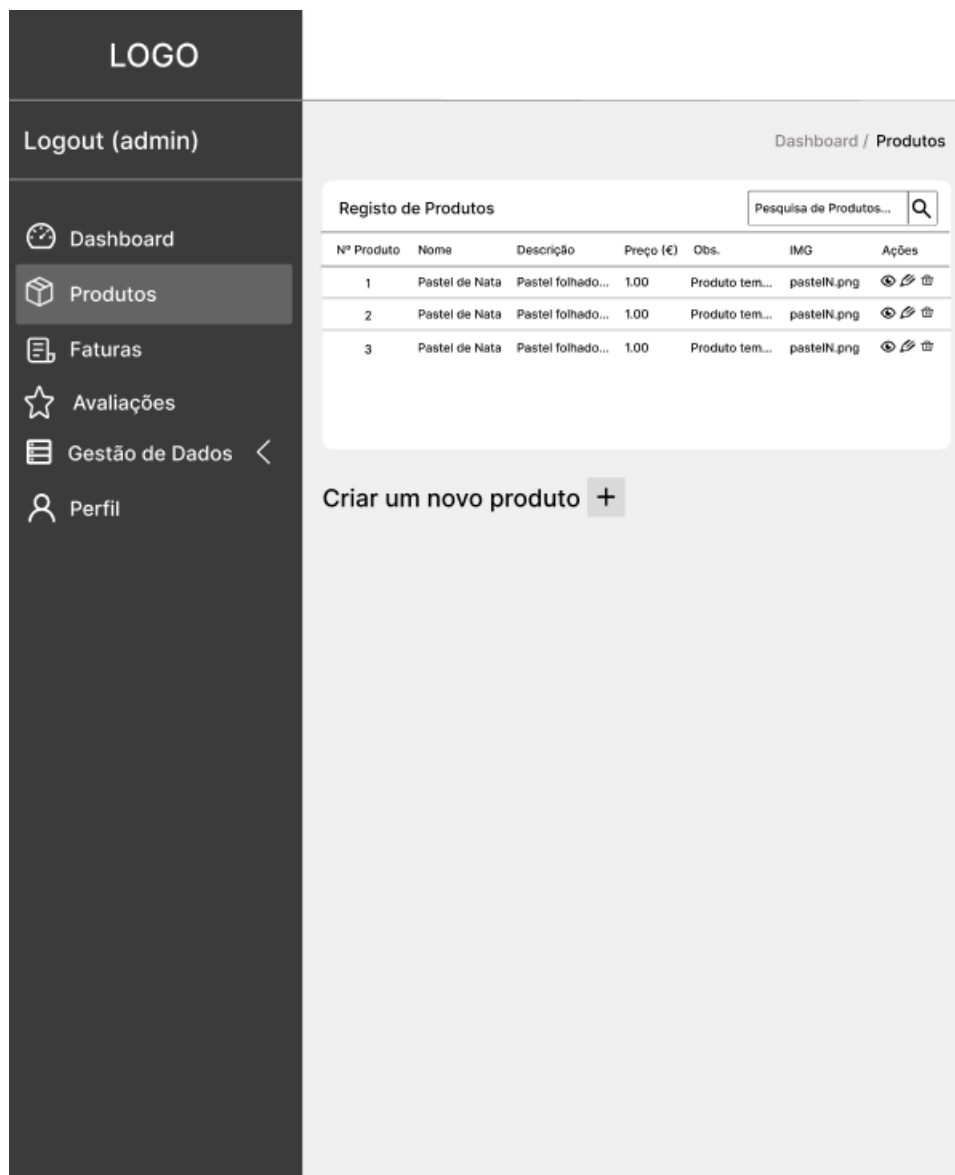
LOGO

Logout (admin)

Dashboard
Produtos
Faturas
Avaliações
Gestão de Dados
Perfil

Dashboard / Produtos

Registo de Produtos

Pesquisa de Produtos...

| Nº Produto | Nome | Descrição | Preço (€) | Obs. | IMG | Ações |
|---|---|---|---|---|---|---|
| 1 | Pastel de Nata | Pastel folhado... | 1.00 | Produto tem... | pastelN.png | |
| 2 | Pastel de Nata | Pastel folhado... | 1.00 | Produto tem... | pastelN.png | |
| 3 | Pastel de Nata | Pastel folhado... | 1.00 | Produto tem... | pastelN.png | |

Criar um novo produto +